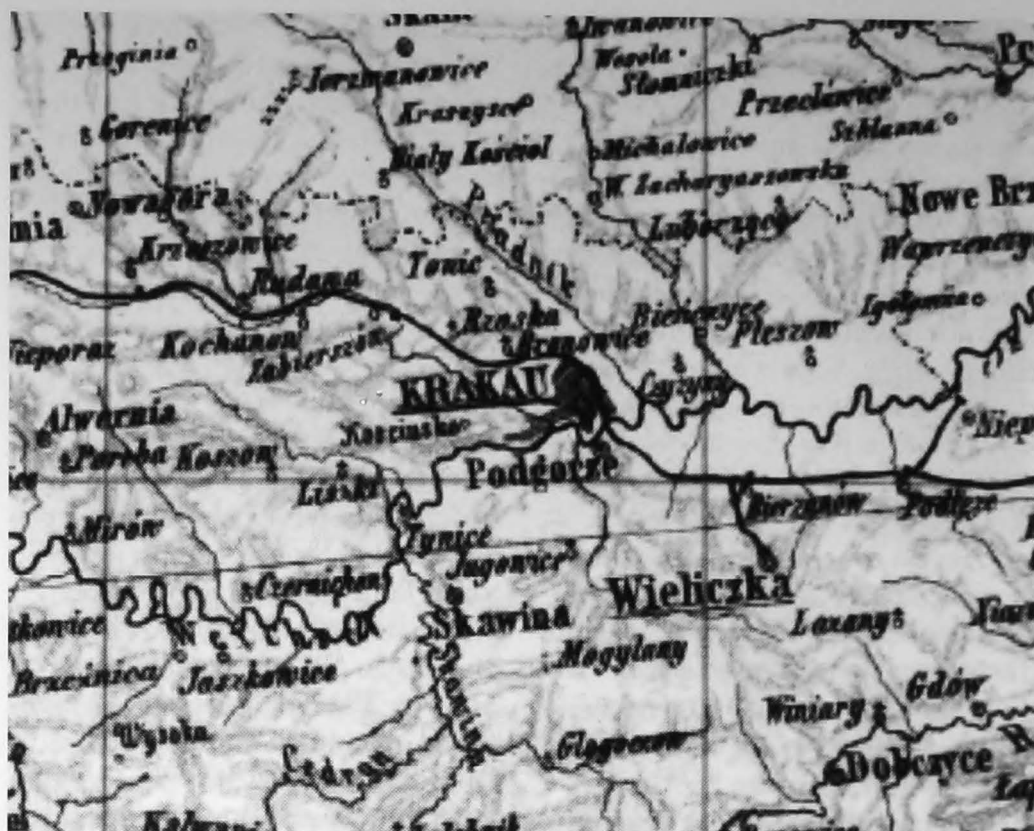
Preginia
Jerzmanowice
Wesola
Słomniczki
Przecławice
Goronice
Krzeszowice
Biały Kościół
Michałowice
Sieklanna
W. Zacharyaszowska
Nowe Br
Nowagóra
mia
Krzeszowice
Rudawa
Tonie
Prądnik
Luborzyca
Waprzeniny
Igołomia
Rzeska
Bronowice
Bieńczyce
Pleszów
Nieporaz
Kochanów
Zabierzów
KRAKAU
Czyżyny
Alwernia
Kościelniki
Niep
Poręba Kosców
Podgórze
Liszki
Bierzanów
Podłęże
Mirów
Tyniec
Jugowice
Czernichów
Wieliczka
Skawina
Łazany
Brzeźnica
Jaszkowice
Mogilany
Gdów
Winiary
Wysoka
Głogoczów
Dobczyce
Kalwarya